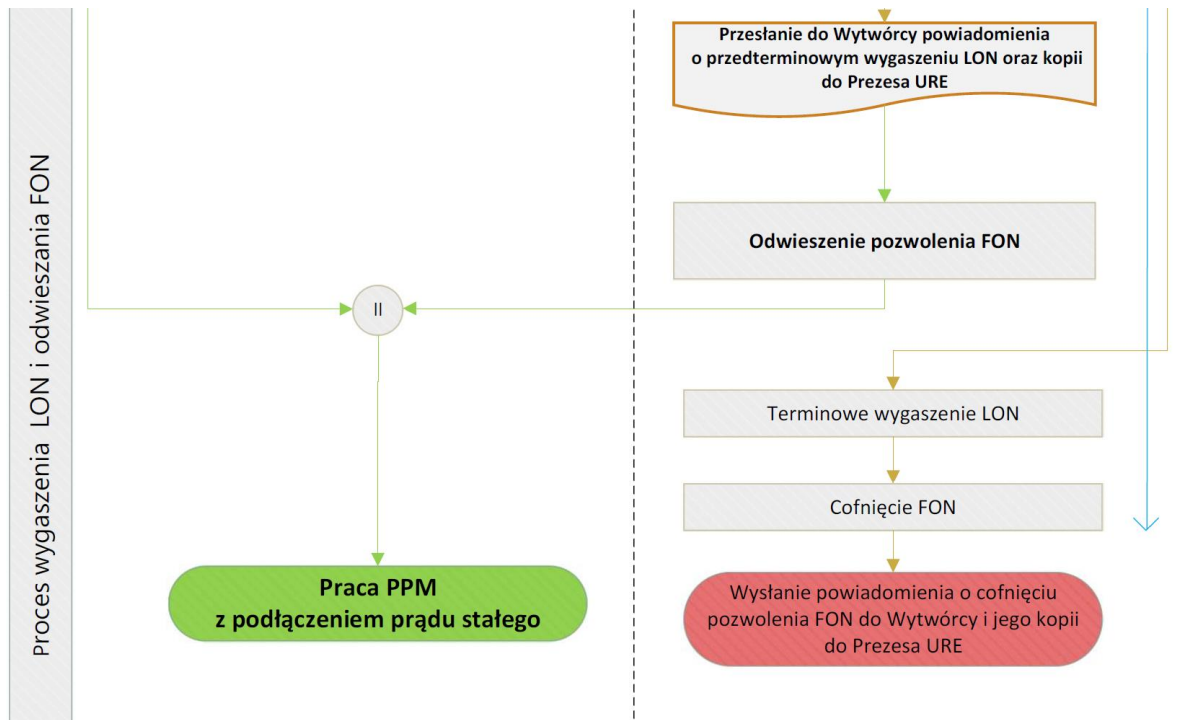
Proces wygaszenia LON i odwieszania FON

Przesłanie do Wytwórcy powiadomienia o przedterminowym wygaszeniu LON oraz kopii do Prezesa URE

Odwieszenie pozwolenia FON

II

Terminowe wygaszenie LON

Cofnięcie FON

Praca PPM z podłączeniem prądu stałego

Wysłanie powiadomienia o cofnięciu pozwolenia FON do Wytwórcy i jego kopii do Prezesa URE